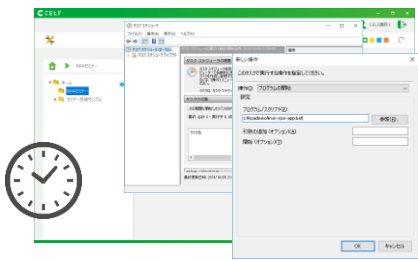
CELF

新しい操作

このタスクで実行する操作を指定してください。

操作(I): プログラムの開始

設定

プログラム/スクリプト(P):

c:¥cpadena¥run-vpa-app.bat

参照(R)...

引数の追加 (オプション)(A):

開始 (オプション)(T):

OK

キャンセル

タスク スケジューラ

ファイル(F) 操作(A) 表示(V) ヘルプ(H)

タスク スケジューラ (ローカル)

タスク スケジューラ ライブラリ

ホーム

操作

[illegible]